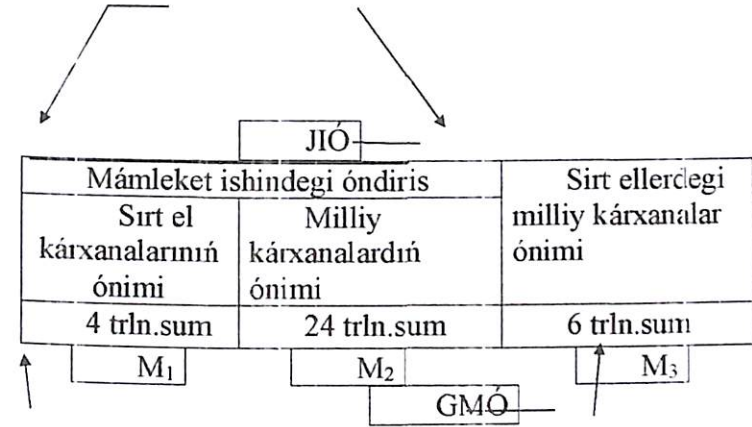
JIÓ

| Mámleket ishindegi óndiris | | Sırt ellerdegi milliy kárxanalar ónimi |
|---|---|---|
| Sırt el kárxanalarınıń ónimi | Milliy kárxanalardıń ónimi | |
| 4 trln.sum | 24 trln.sum | 6 trln.sum |

$M_1$ $M_2$ $M_3$

GMÓ